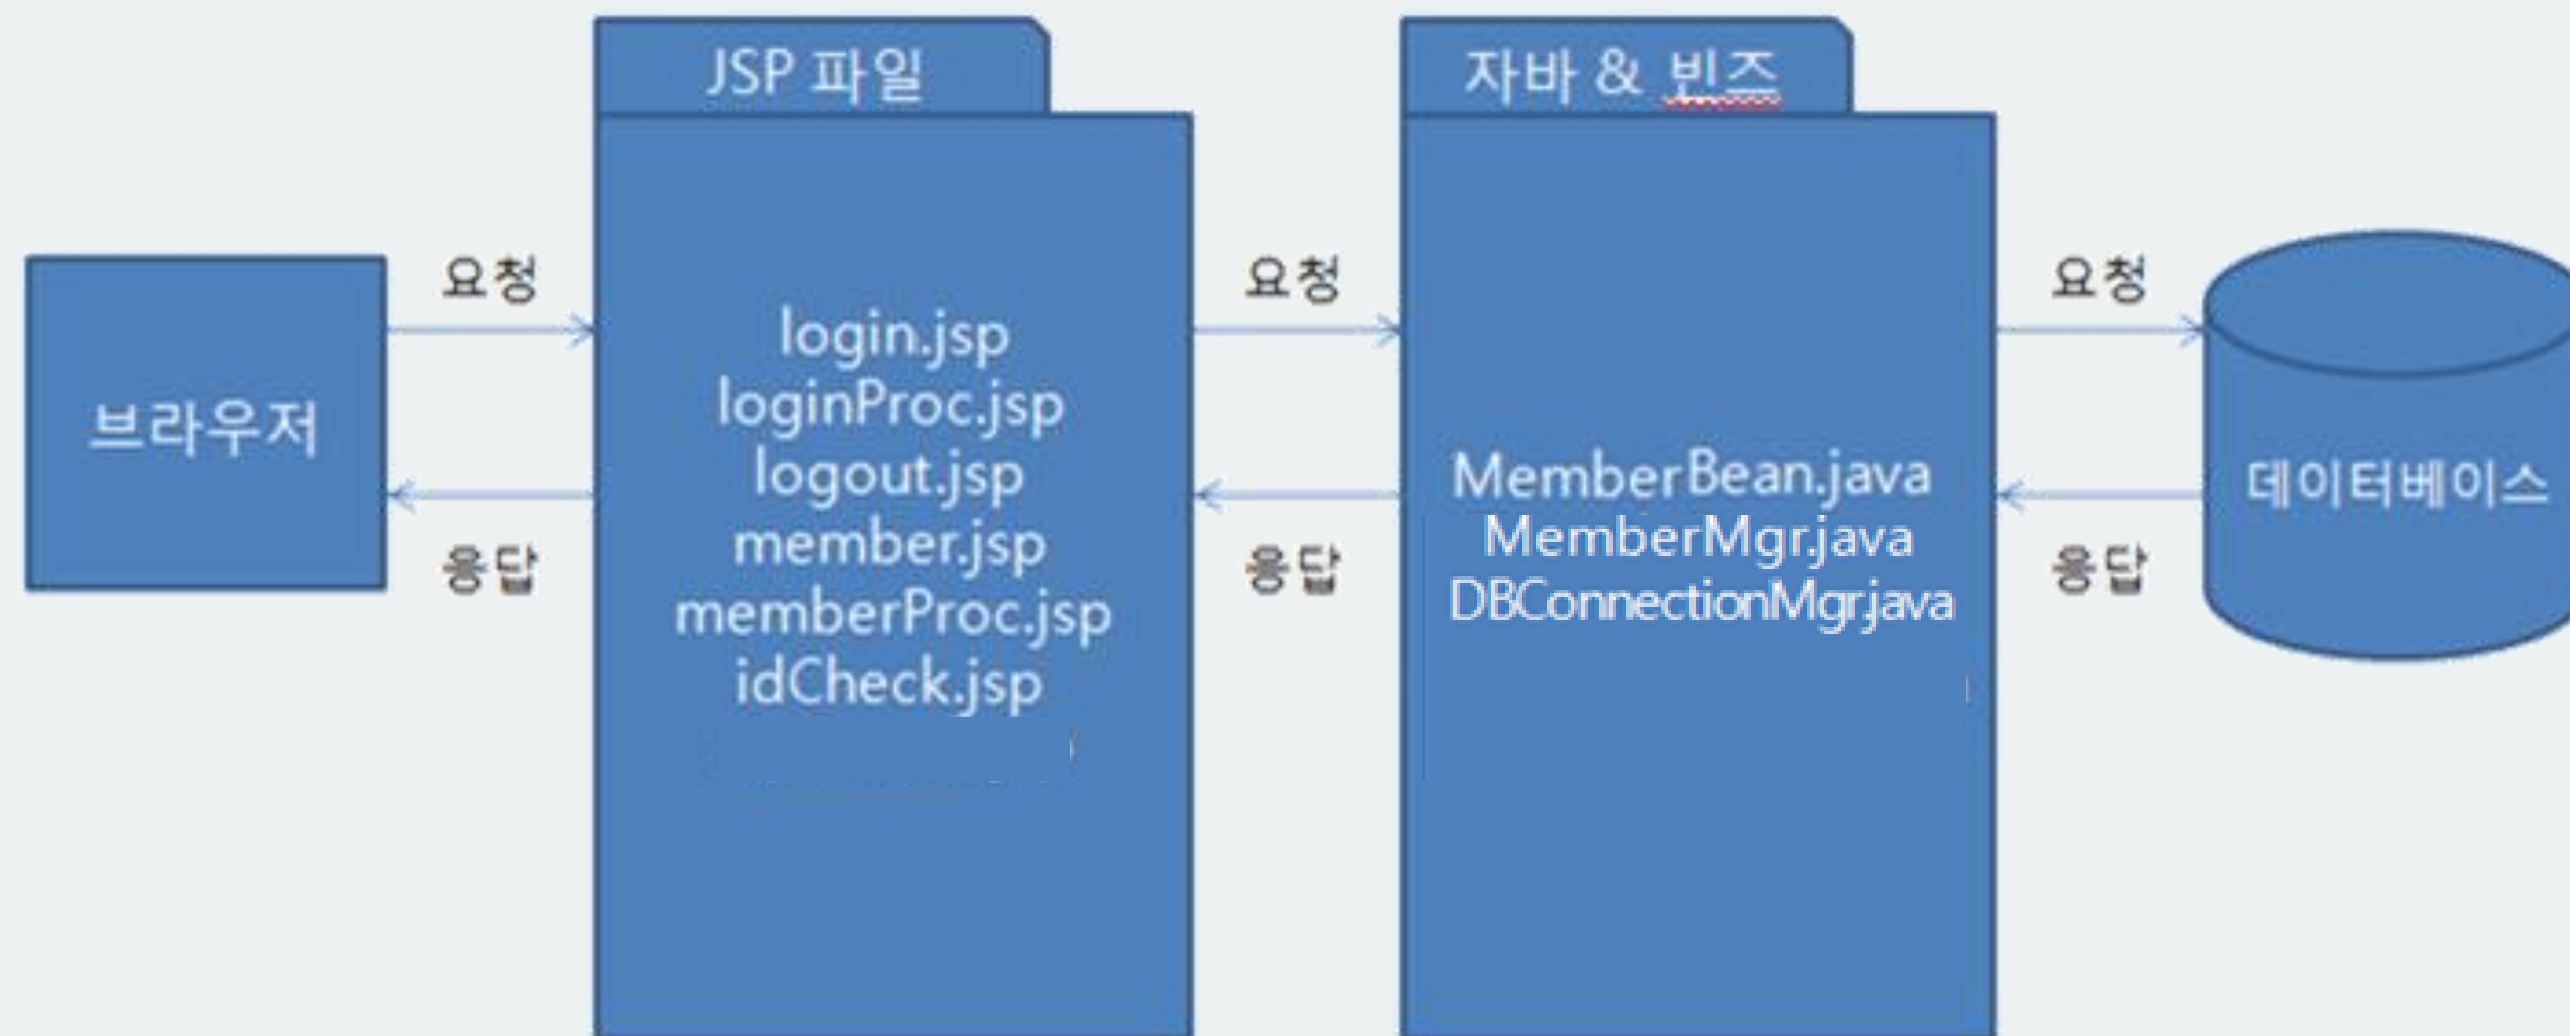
브라우저

요청

응답

JSP 파일

login.jsp
loginProc.jsp
logout.jsp
member.jsp
memberProc.jsp
idCheck.jsp

요청

응답

자바 & 빈즈

MemberBean.java
MemberMgr.java
DBConnectionMgr.java

요청

응답

데이터베이스